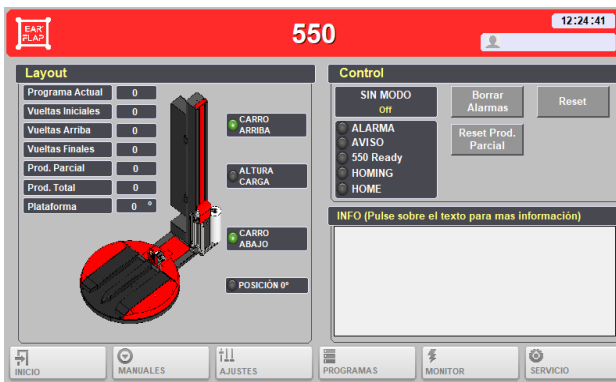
EAR FLAP

550

12:24:41

Layout

| Programa Actual | 0 |
|---|---|
| Vueltas Iniciales | 0 |
| Vueltas Arriba | 0 |
| Vueltas Finales | 0 |
| Prod. Parcial | 0 |
| Prod. Total | 0 |
| Plataforma | 0 ° |

CARRO ARRIBA

ALTURA CARGA

CARRO ABAJO

POSICIÓN 0º

Control

SIN MODO
Off

Borrar Alarmas

Reset

ALARMA
AVISO
550 Ready
HOMING
HOME

Reset Prod. Parcial

INFO (Pulse sobre el texto para mas información)

INICIO

MANUALES

AJUSTES

PROGRAMAS

MONITOR

SERVICIO